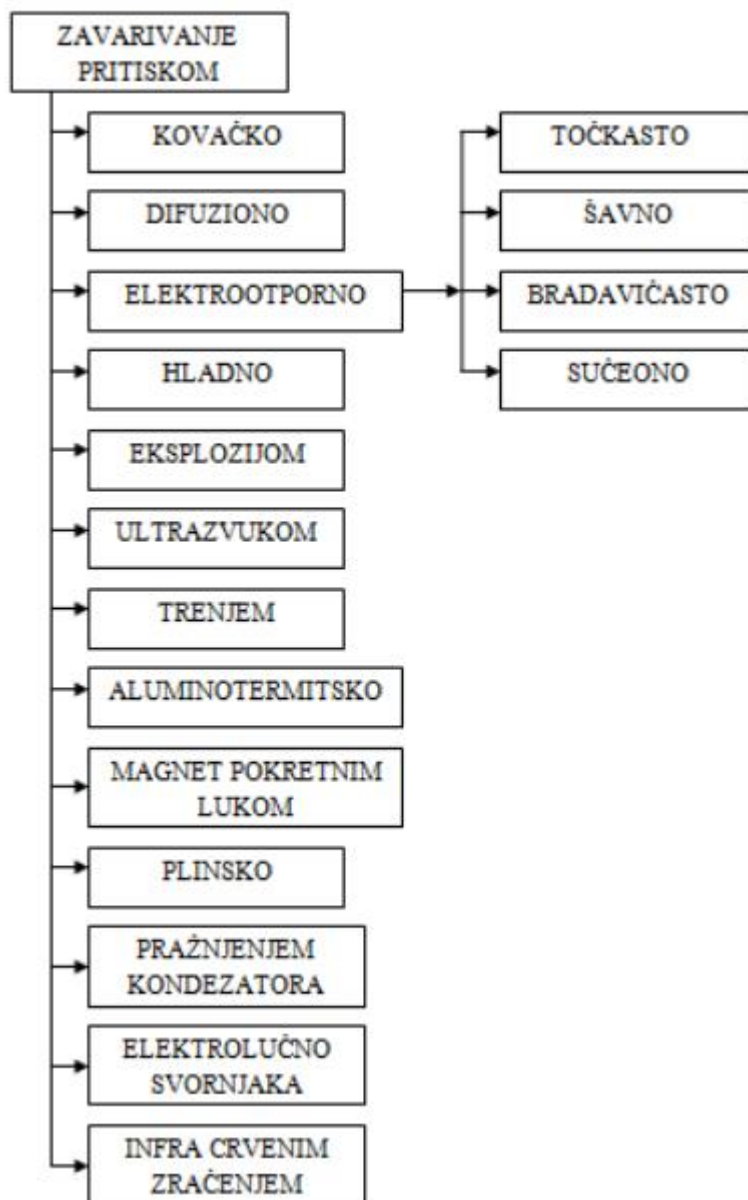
ZAVARIVANJE PRITISKOM

KOVAČKO

DIFUZIONO

ELEKTROOTPORNO

TOČKASTO

ŠAVNO

BRADAVIČASTO

SUČEONO

HLADNO

EKSPLOZIJOM

ULTRAZVUKOM

TRENJEM

ALUMINOTERMITSKO

MAGNET POKRETNIM LUKOM

PLINSKO

PRAŽNJENJEM KONDEZATORA

ELEKTROLUČNO SVORNJAKA

INFRA CRVENIM ZRAČENJEM